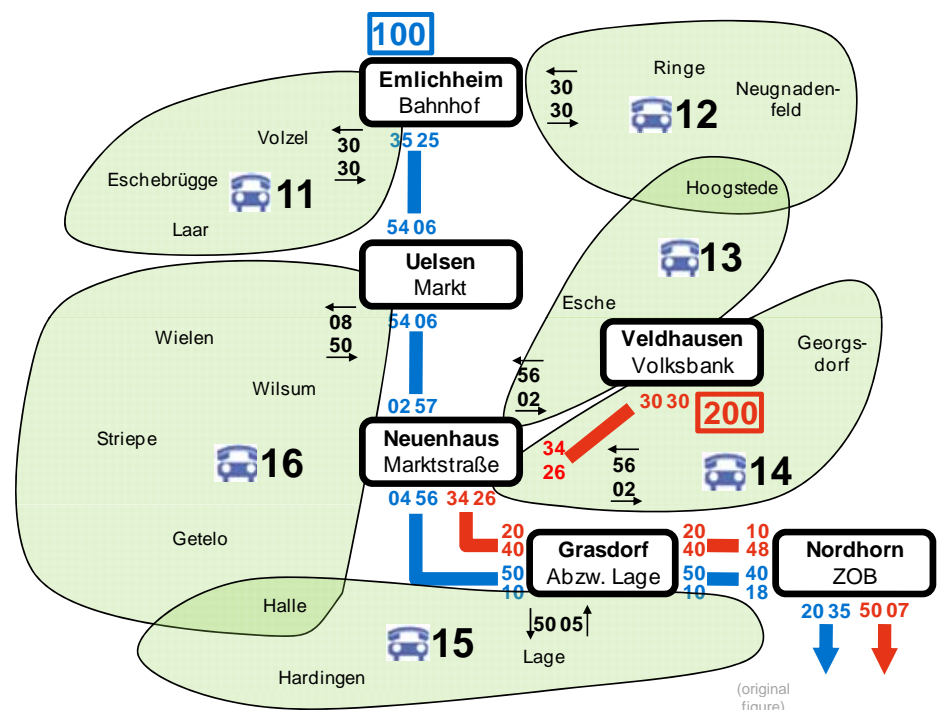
100

Emlichheim
Bahnhof

Ringe
Neugnadenfeld
30
30
12

Volzel
30
30
Eschebrügge
11
Laar

35 25
54 06

Hoogstede
13

Uelsen
Markt

Wielen
08
50
54 06
02 57

Esche

Veldhausen
Volksbank

Georgsdorf

Wilsum
56
02

30 30
200

Striepe
16

Neuenhaus
Marktstraße

34
26
56
02
14

04 56
34 26

20
40
Grasdorf
Abzw. Lage
50
10

20
40
10
48
Nordhorn
ZOB
50
10
40
18

Getelo

Halle
15
50 05
Lage
Hardingen

20 35
50 07

(original
figure)